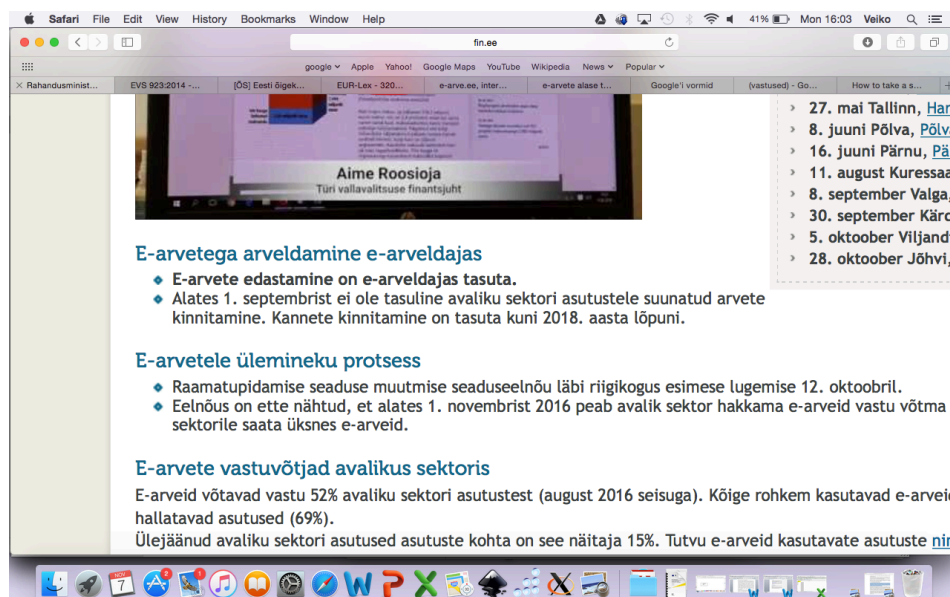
Safari File Edit View History Bookmarks Window Help
41% Mon 16:03 Veiko

fin.ee

google Apple Yahoo! Google Maps YouTube Wikipedia News Popular

Rahandusminist... | EVS 923:2014 -... | [ÕS] Eesti õigek... | EUR-Lex - 320... | e-arve.ee, inter... | e-arvete alase t... | Google'i vormid | (vastused) - Go... | How to take a s...

Aime Roosioja
Türi vallavalitsuse finantsjuht

27. mai Tallinn, Har
8. juuni Põlva, Põlv
16. juuni Pärnu, Pä
11. august Kuressaa
8. september Valga
30. september Kärd
5. oktoober Viljand
28. oktoober Jõhvi,

E-arvetega arveldamine e-arveldajas

E-arvete edastamine on e-arveldajas tasuta.

Alates 1. septembrist ei ole tasuline avaliku sektori asutustele suunatud arvete kinnitamine. Kannete kinnitamine on tasuta kuni 2018. aasta lõpuni.

E-arvetele ülemineku protsess

Raamatupidamise seaduse muutmise seaduseelnõu läbi riigikogus esimese lugemise 12. oktoobril.

Eelnõus on ette nähtud, et alates 1. novembrist 2016 peab avalik sektor hakkama e-arveid vastu võtma sektorile saata üksnes e-arveid.

E-arvete vastuvõtjad avalikus sektoris

E-arveid võtavad vastu 52% avaliku sektori asutustest (august 2016 seisuga). Kõige rohkem kasutavad e-arvei hallatavad asutused (69%).

Ülejäänud avaliku sektori asutused asutuste kohta on see näitaja 15%. Tutvu e-arveid kasutavate asutuste nim